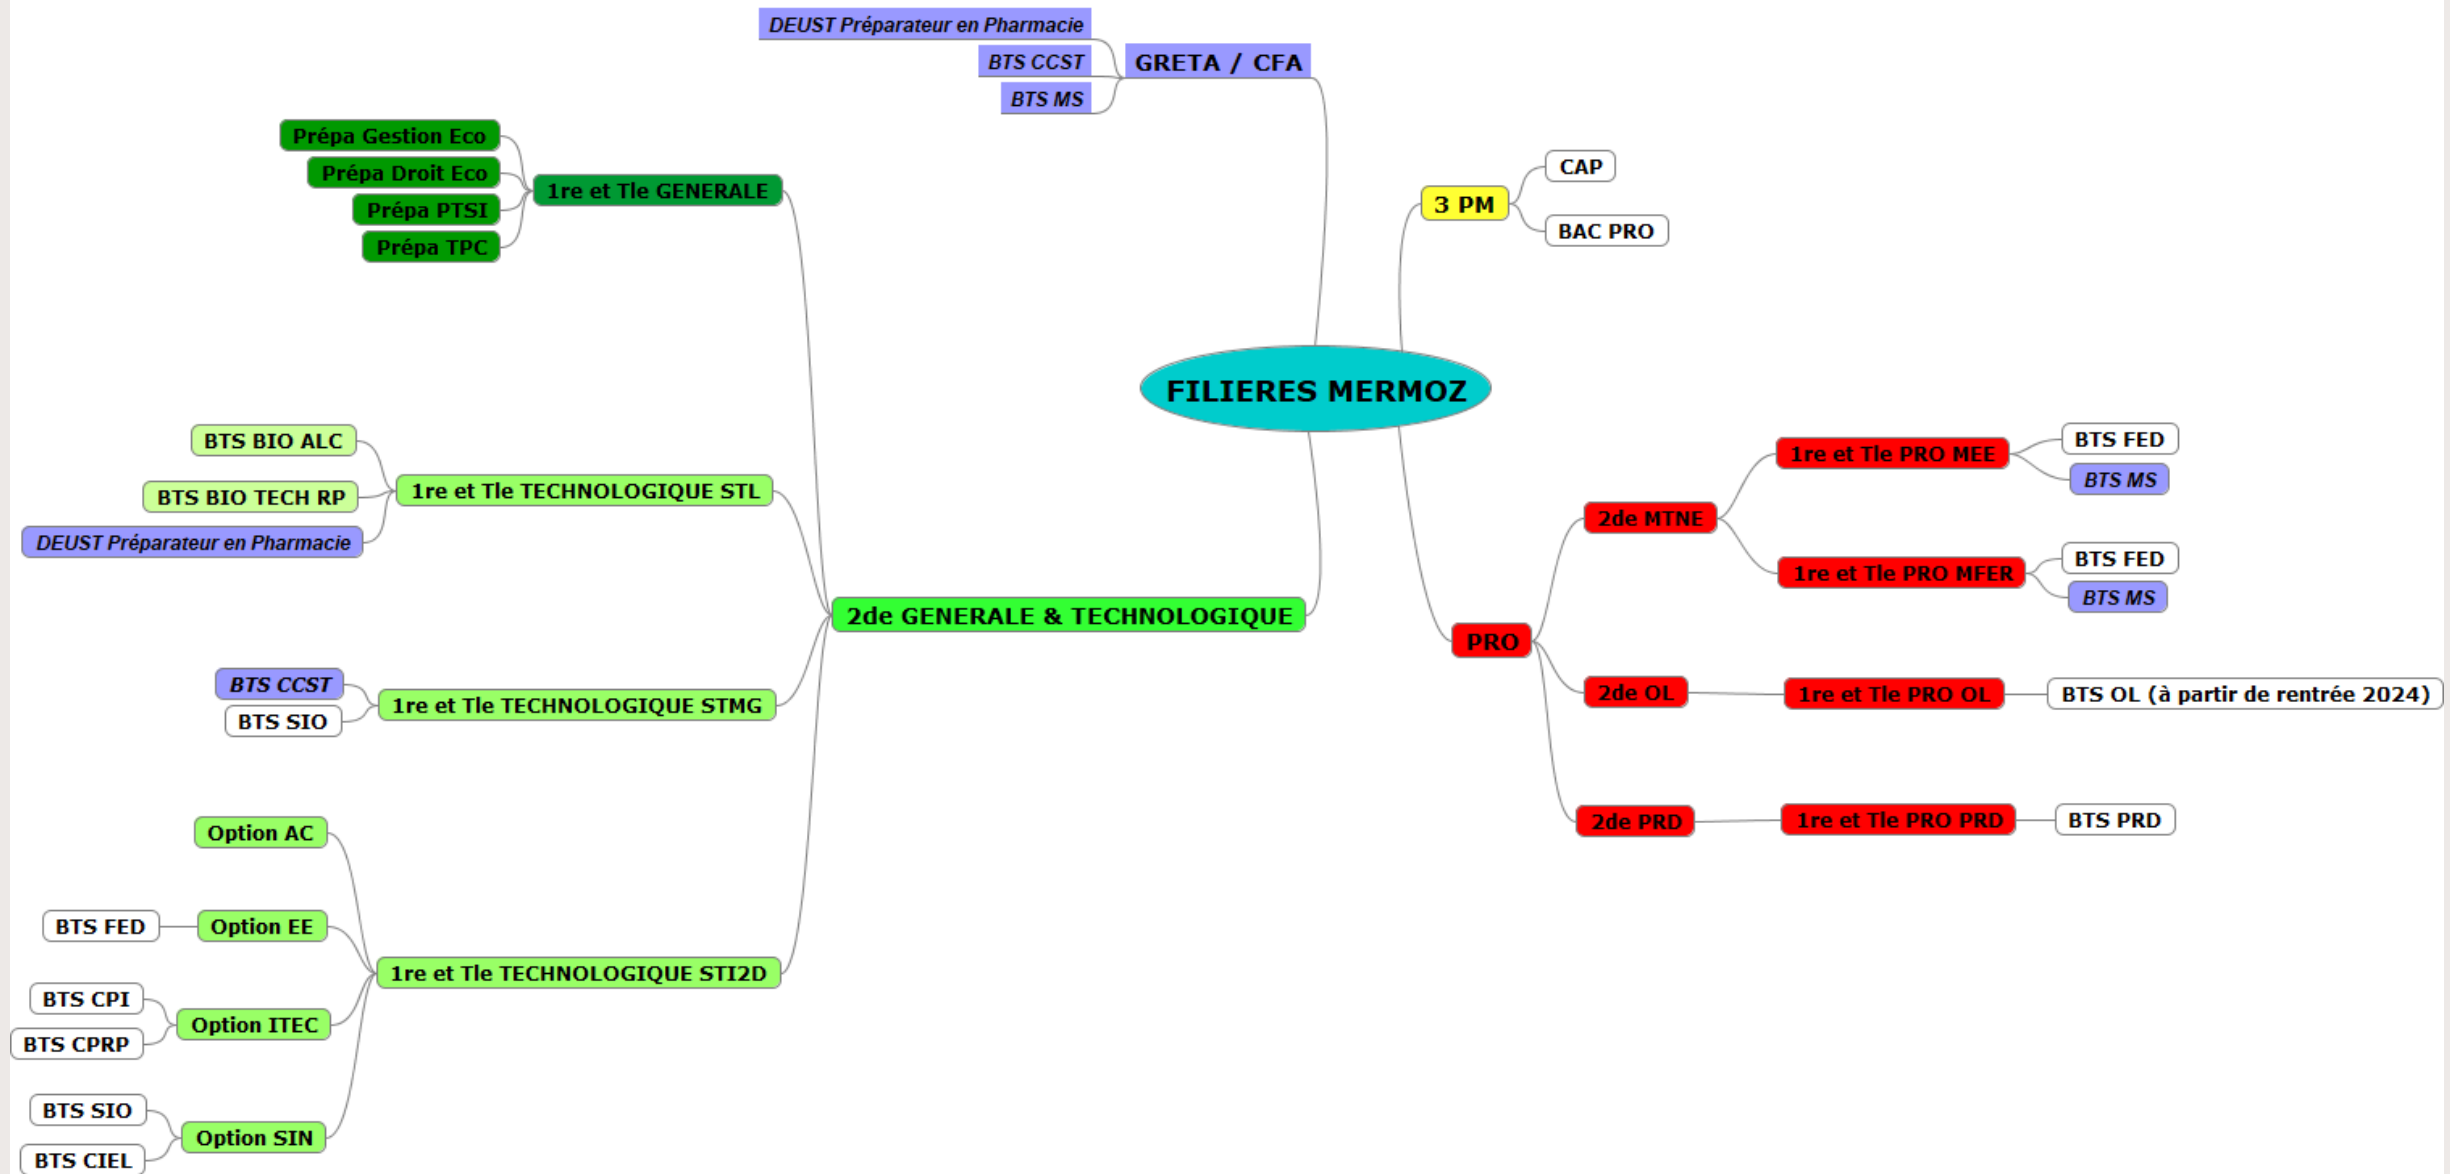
FILIERES MERMOZ

GRETA / CFA
DEUST Préparateur en Pharmacie
BTS CCST
BTS MS

3 PM
CAP
BAC PRO

2de GENERALE & TECHNOLOGIQUE

1re et Tle GENERALE
Prépa Gestion Eco
Prépa Droit Eco
Prépa PTSI
Prépa TPC

1re et Tle TECHNOLOGIQUE STL
BTS BIO ALC
BTS BIO TECH RP
DEUST Préparateur en Pharmacie

1re et Tle TECHNOLOGIQUE STMG
BTS CCST
BTS SIO

1re et Tle TECHNOLOGIQUE STI2D
Option AC
Option EE
BTS FED
Option ITEC
BTS CPI
BTS CPRP
Option SIN
BTS SIO
BTS CIEL

PRO
2de MTNE
1re et Tle PRO MEE
BTS FED
BTS MS
1re et Tle PRO MFER
BTS FED
BTS MS
2de OL
1re et Tle PRO OL
BTS OL (à partir de rentrée 2024)
2de PRD
1re et Tle PRO PRD
BTS PRD